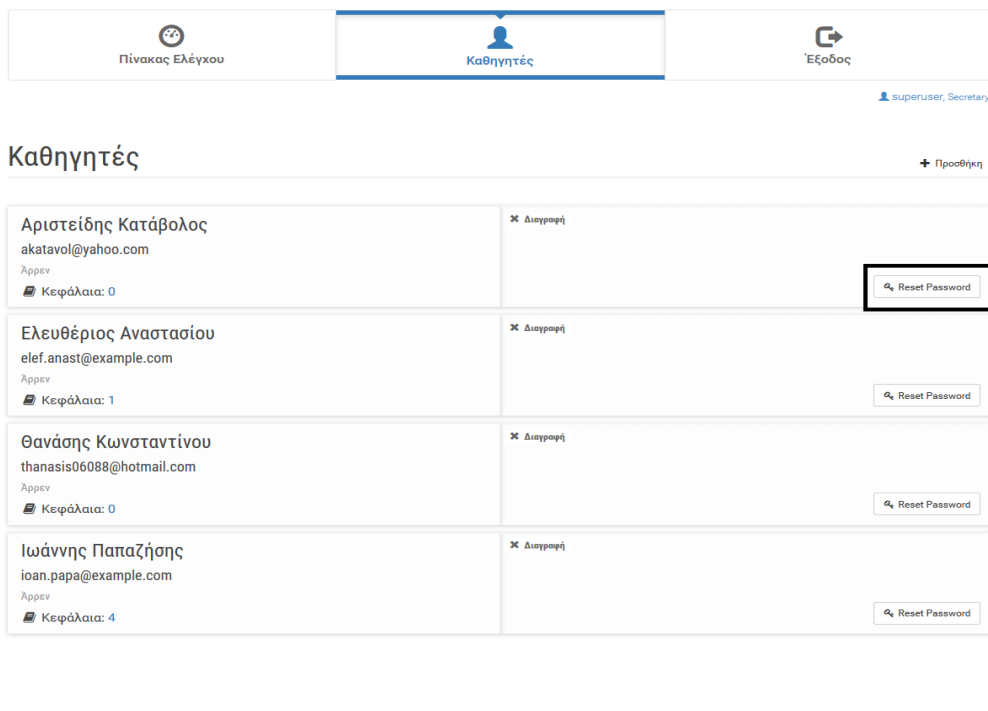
Πίνακας Ελέγχου

Καθηγητές

Έξοδος

superuser, Secretary

Καθηγητές

Προσθήκη

Αριστείδης Κατάβολος
akatavol@yahoo.com
Άρρεν
Κεφάλαια: 0

Διαγραφή

Reset Password

Ελευθέριος Αναστασίου
elef.anast@example.com
Άρρεν
Κεφάλαια: 1

Διαγραφή

Reset Password

Θανάσης Κωνσταντίνου
thanasis06088@hotmail.com
Άρρεν
Κεφάλαια: 0

Διαγραφή

Reset Password

Ιωάννης Παπαζήσης
ioan.papa@example.com
Άρρεν
Κεφάλαια: 4

Διαγραφή

Reset Password